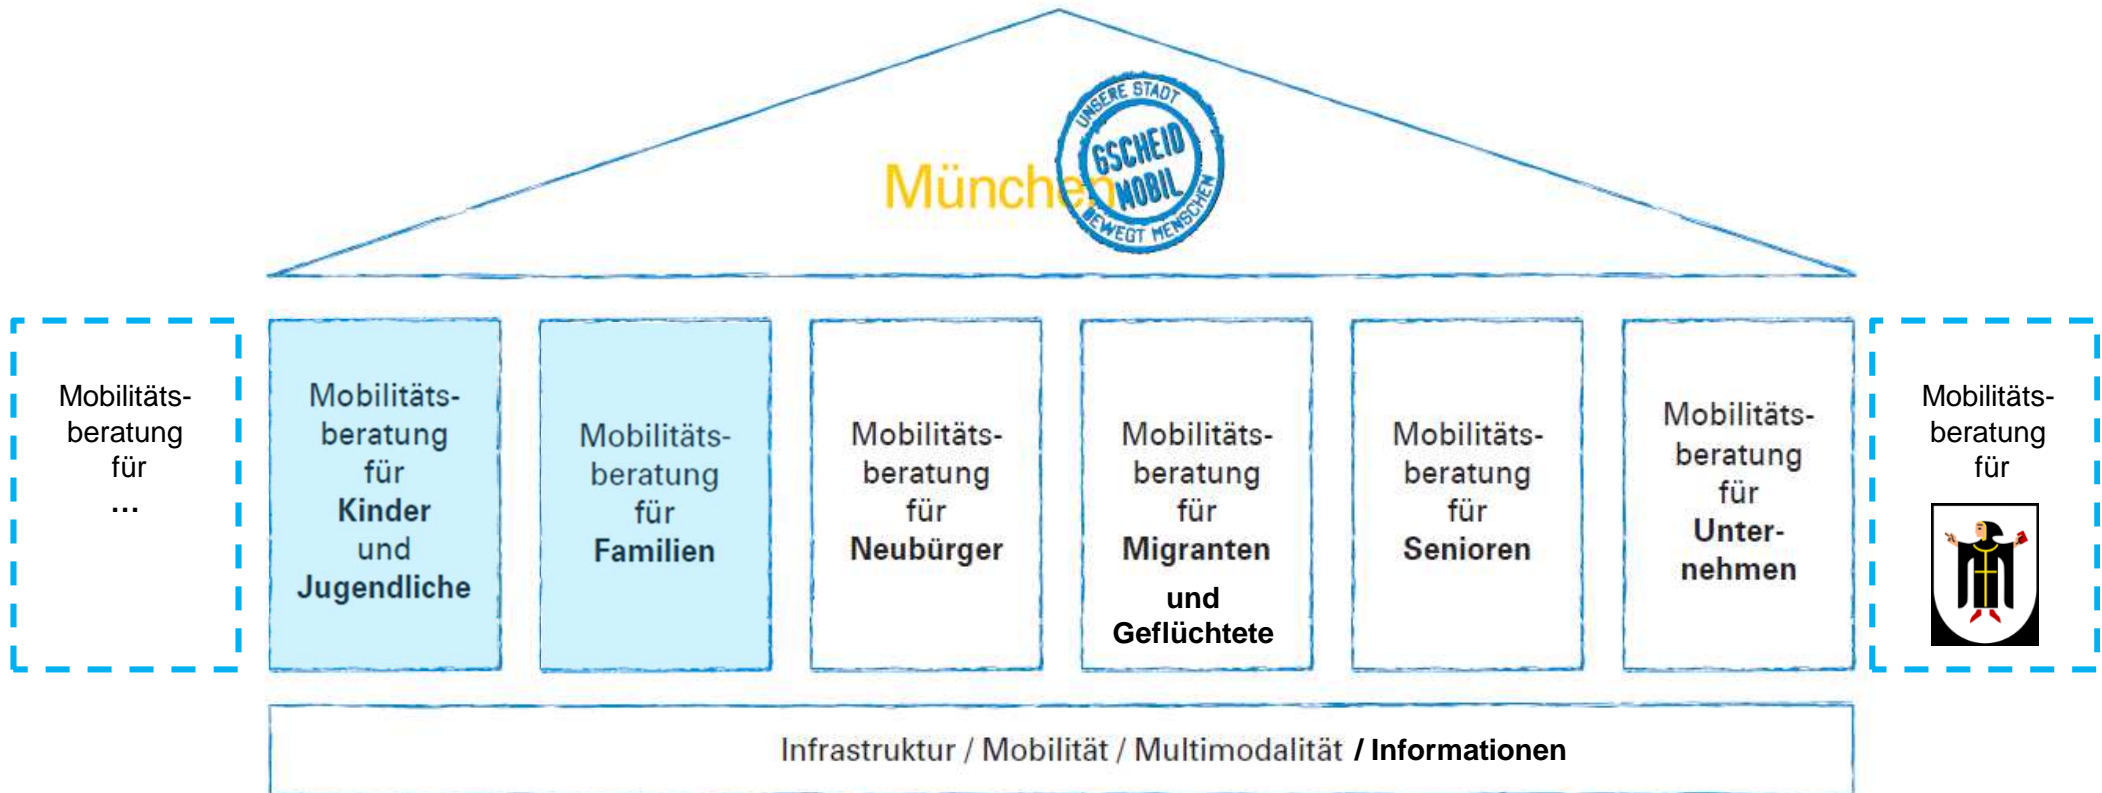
München

UNSERE STADT
GSCHEID MOBIL
BEWEGT MENSCHEN

Mobilitätsberatung für ...

Mobilitätsberatung für **Kinder** und **Jugendliche**

Mobilitätsberatung für **Familien**

Mobilitätsberatung für **Neubürger**

Mobilitätsberatung für **Migranten** **und Geflüchtete**

Mobilitätsberatung für **Senioren**

Mobilitätsberatung für **Unternehmen**

Mobilitätsberatung für

Infrastruktur / Mobilität / Multimodalität **/ Informationen**